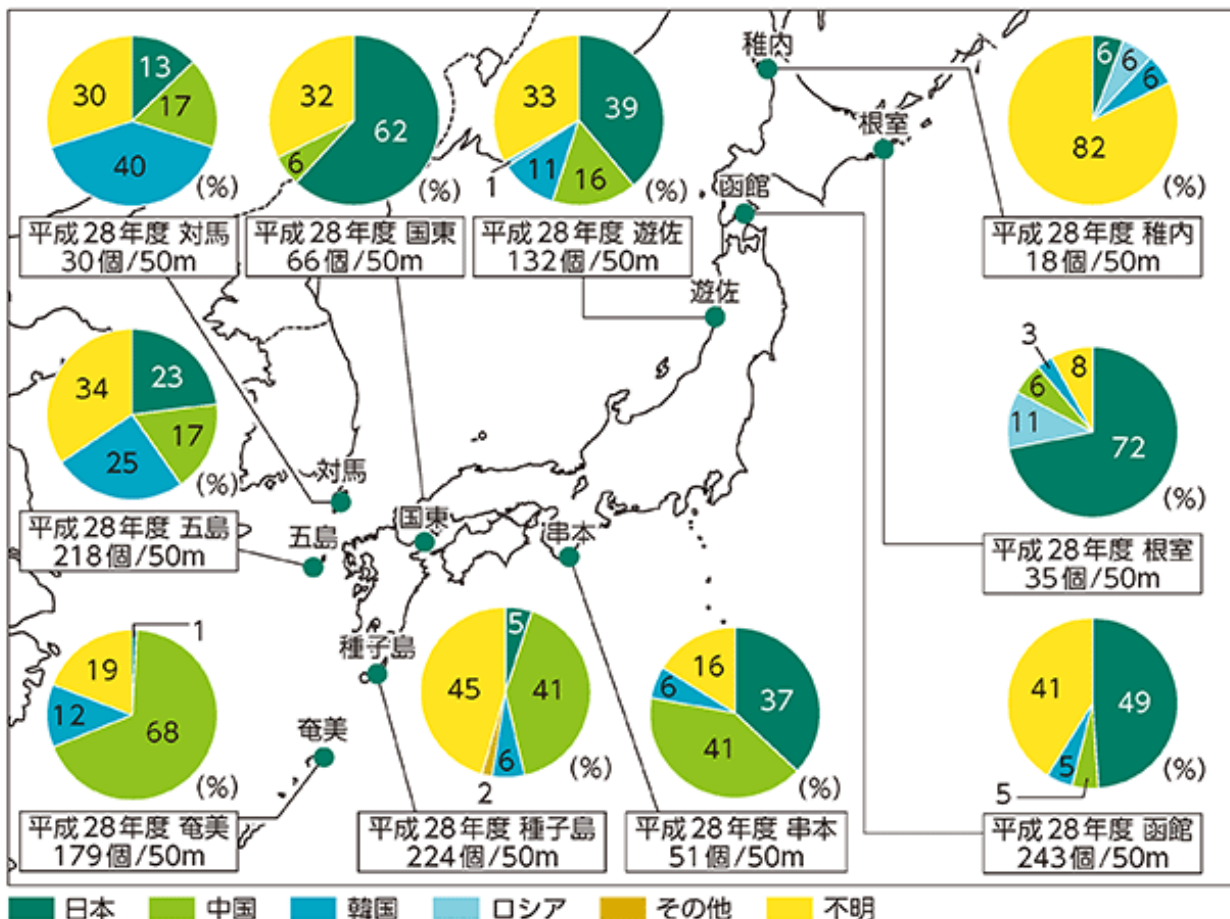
30
13
17
40
(%)
平成28年度 対馬
30個/50m

32
62
6
(%)
平成28年度 国東
66個/50m

33
39
1
11
16
(%)
平成28年度 遊佐
132個/50m

稚内
根室
函館
遊佐

6
6
6
82
(%)
平成28年度 稚内
18個/50m

34
23
17
25
(%)
平成28年度 五島
218個/50m

対馬
五島
国東
串本

3
6
8
11
72
(%)
平成28年度 根室
35個/50m

1
19
12
68
(%)
平成28年度 奄美
179個/50m

種子島
奄美

5
45
41
6
2
(%)
平成28年度 種子島
224個/50m

16
6
37
41
(%)
平成28年度 串本
51個/50m

41
49
5
5
(%)
平成28年度 函館
243個/50m

日本 中国 韓国 ロシア その他 不明